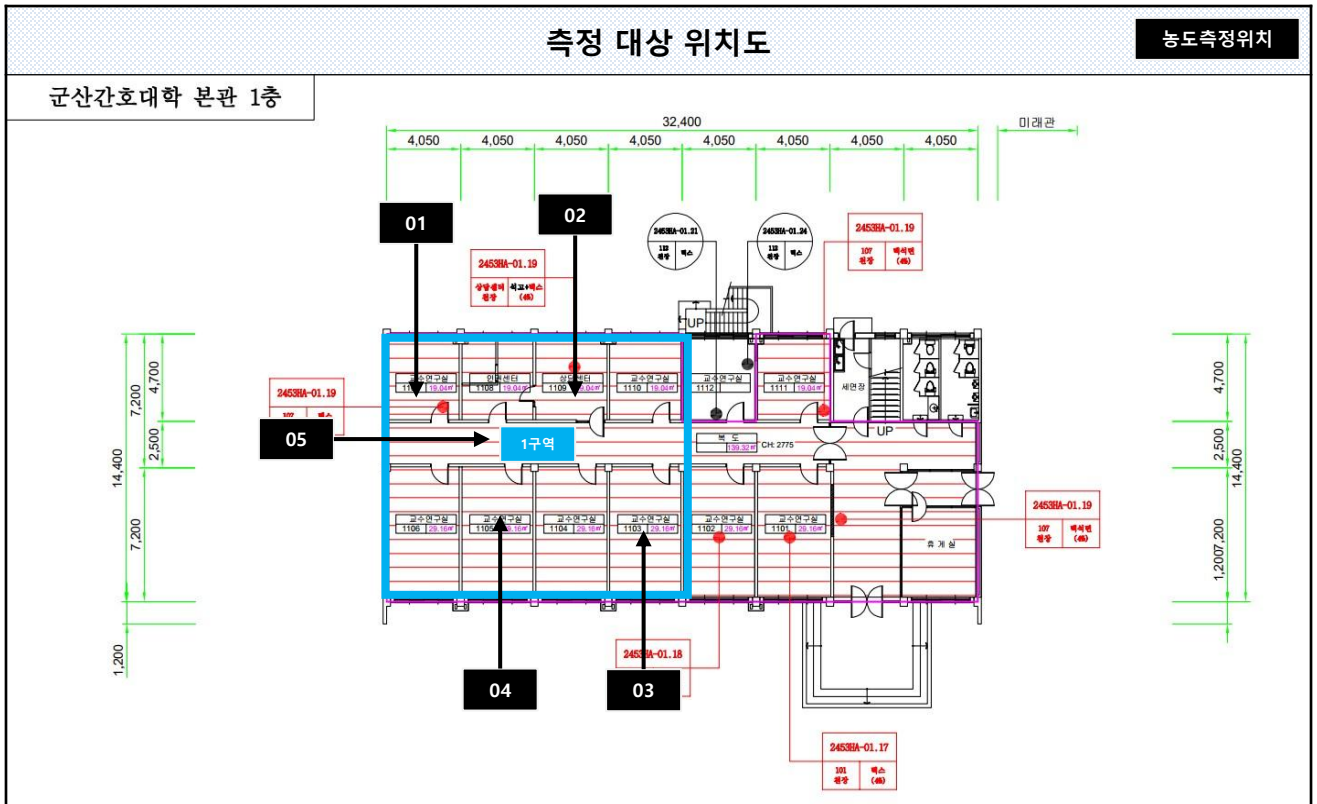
측정 대상 위치도

농도측정위치

군산간호대학 본관 1층

32,400

4,050 4,050 4,050 4,050 4,050 4,050 4,050 4,050

미래관

01

02

2453HA-01.19

상담센터 천장 | 석고+텍스 (4%)

2453HA-01.21

112 천장 | 텍스

2453HA-01.24

112 천장 | 텍스

2453HA-01.19

107 천장 | 텍스 (4%)

UP

7,200

4,700

2453HA-01.19

107 | 텍스

교수연구실 11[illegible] 19.04㎡

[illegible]센터 1108 19.04㎡

상담센터 1109 19.04㎡

교수연구실 1110 19.04㎡

교수연구실 1112

교수연구실 1111 19.04㎡

세면장

UP

05

1구역

복 도 139.32㎡

CH: 2775

2,500

14,400

7,200

교수연구실 1106 29.16㎡

교수연구실 1105 29.16㎡

교수연구실 1104 29.16㎡

교수연구실 1103 29.16㎡

교수연구실 1102 29.16㎡

교수연구실 1101 29.16㎡

휴 게 실

2453HA-01.19

107 천장 | 텍스 (4%)

4,700

2,500

14,400

1,2007,200

1,200

2453HA-01.18

04

03

2453HA-01.17

101 천장 | 텍스 (4%)